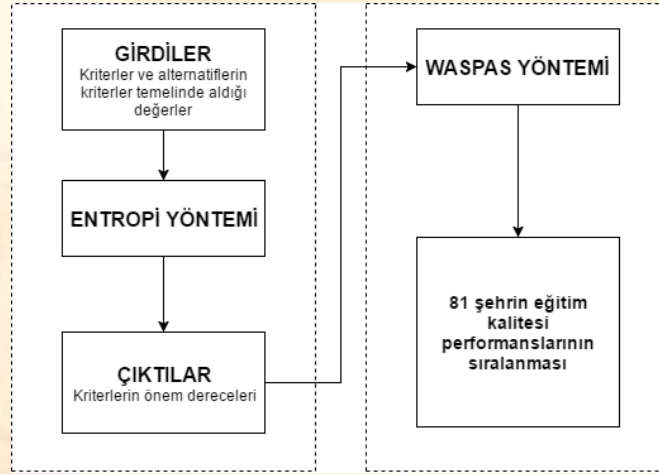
GİRDİLER
Kriterler ve alternatiflerin kriterler temelinde aldığı değerler

ENTROPİ YÖNTEMİ

ÇIKTILAR
Kriterlerin önem dereceleri

WASPAS YÖNTEMİ

81 şehrin eğitim kalitesi performanslarının sıralanması